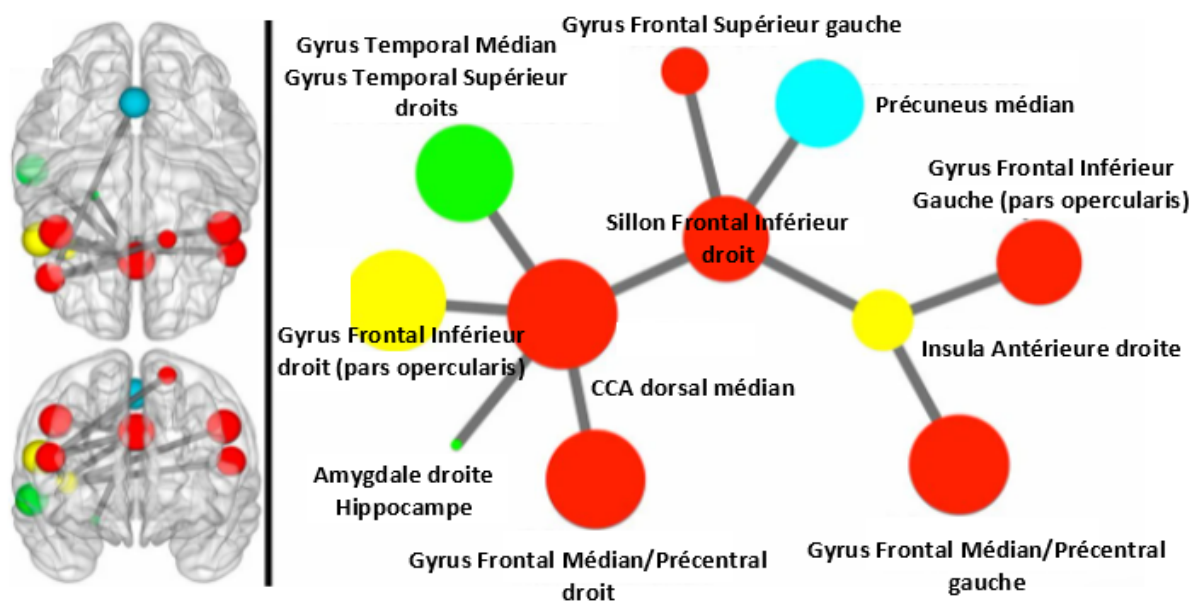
Gyrus Frontal Supérieur gauche

Gyrus Temporal Médian
Gyrus Temporal Supérieur droits

Précuneus médian

Gyrus Frontal Inférieur Gauche (pars opercularis)

Sillon Frontal Inférieur droit

Gyrus Frontal Inférieur droit (pars opercularis)

Insula Antérieure droite

CCA dorsal médian

Amygdale droite
Hippocampe

Gyrus Frontal Médian/Précentral droit

Gyrus Frontal Médian/Précentral gauche